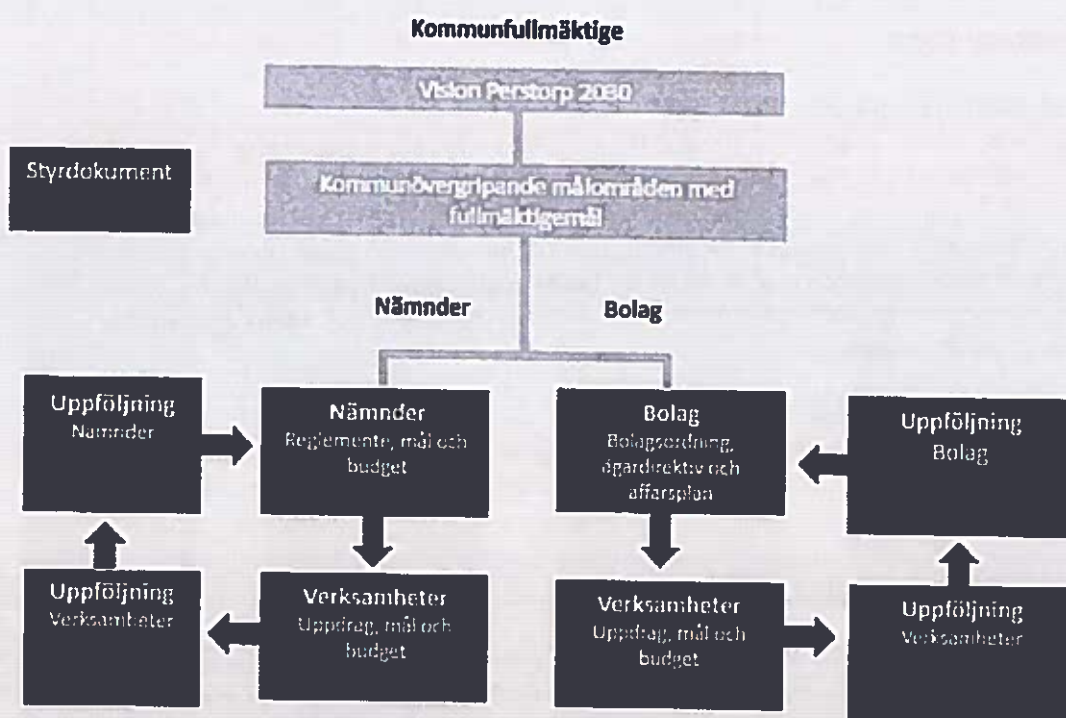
Kommunfullmäktige

Vision Perstorp 2030

Styrdokument

Kommunövergripande målområden med fullmäktigemål

Nämnder

Bolag

Uppföljning
Nämnder

Nämnder
Reglemente, mål och budget

Bolag
Bolagsordning, ägardirektiv och affärsplan

Uppföljning
Bolag

Uppföljning
Verksamheter

Verksamheter
Uppdrag, mål och budget

Verksamheter
Uppdrag, mål och budget

Uppföljning
Verksamheter